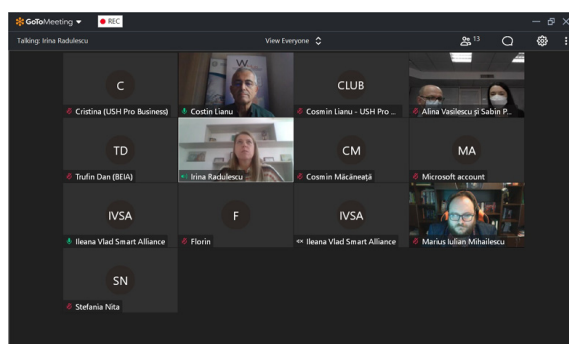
GoToMeeting ▾ REC

Talking: Irina Radulescu

View Everyone

13

C
Cristina (USH Pro Business)

Costin Lianu

CLUB
Cosmin Lianu - USH Pro ...

Alina Vasilescu și Sabin P...

TD
Trufin Dan (BEIA)

Irina Radulescu

CM
Cosmin Măcăneață

MA
Microsoft account

IVSA
Ileana Vlad Smart Alliance

F
Florin

IVSA
Ileana Vlad Smart Alliance

Marius Iulian Mihailescu

SN
Stefania Nita